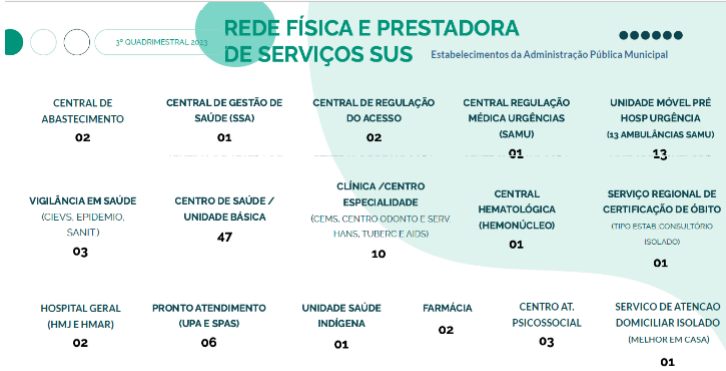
3º QUADRIMESTRAL 2023

REDE FÍSICA E PRESTADORA DE SERVIÇOS SUS

Estabelecimentos da Administração Pública Municipal

CENTRAL DE ABASTECIMENTO
02

CENTRAL DE GESTÃO DE SAÚDE (SSA)
01

CENTRAL DE REGULAÇÃO DO ACESSO
02

CENTRAL REGULAÇÃO MÉDICA URGÊNCIAS (SAMU)
01

UNIDADE MÓVEL PRÉ HOSP URGÊNCIA (13 AMBULÂNCIAS SAMU)
13

VIGILÂNCIA EM SAÚDE (CIEVS, EPIDEMIO, SANIT)
03

CENTRO DE SAÚDE / UNIDADE BÁSICA
47

CLÍNICA /CENTRO ESPECIALIDADE (CEMS, CENTRO ODONTO E SERV. HANS, TUBERC E AIDS)
10

CENTRAL HEMATOLÓGICA (HEMONÚCLEO)
01

SERVIÇO REGIONAL DE CERTIFICAÇÃO DE ÓBITO (TIPO ESTAB. CONSULTÓRIO ISOLADO)
01

HOSPITAL GERAL (HMJ E HMAR)
02

PRONTO ATENDIMENTO (UPA E SPAS)
06

UNIDADE SAÚDE INDÍGENA
01

FARMÁCIA
02

CENTRO AT. PSICOSSOCIAL
03

SERVICO DE ATENCAO DOMICILIAR ISOLADO (MELHOR EM CASA)
01